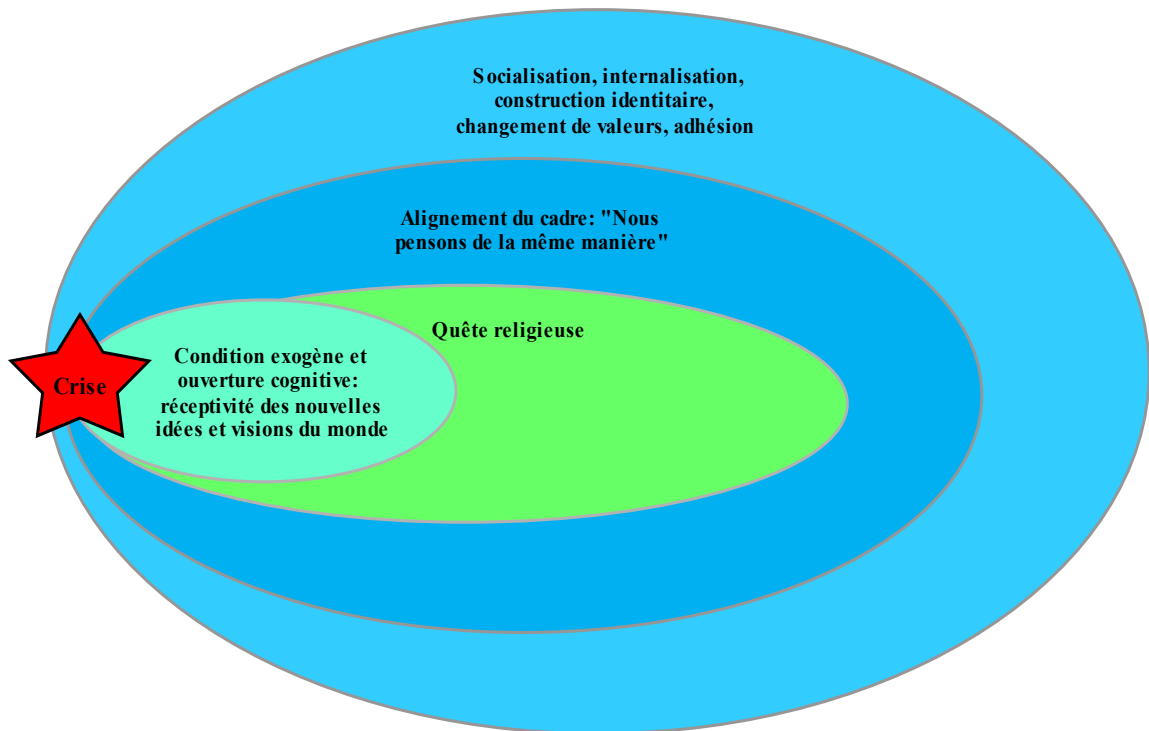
Socialisation, internalisation, construction identitaire, changement de valeurs, adhésion

Alignement du cadre: "Nous pensons de la même manière"

Quête religieuse

Crise

Condition exogène et ouverture cognitive: réceptivité des nouvelles idées et visions du monde